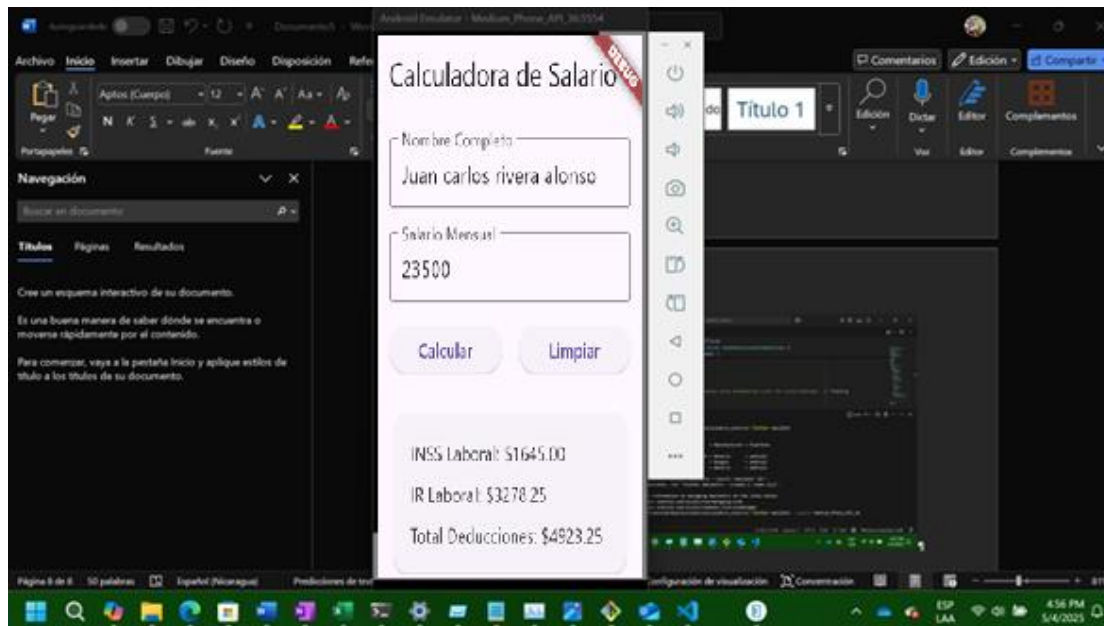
Autoguardado Documento1 - Word

Android Emulator - Medium_Phone_API_35:5554

Archivo Inicio Insertar Dibujar Diseño Disposición Refe

Comentarios Edición Compartir

Pegar

Portapapeles

Aptos (Cuerpo) 12

N K S

Fuente

Título 1

Edición

Dictar

Voz

Editor

Editor

Complementos

Complementos

Navegación

Buscar en documento

Títulos Páginas Resultados

Cree un esquema interactivo de su documento.

Es una buena manera de saber dónde se encuentra o moverse rápidamente por el contenido.

Para comenzar, vaya a la pestaña Inicio y aplique estilos de título a los títulos de su documento.

DEBUG

Calculadora de Salario

Nombre Completo

Juan carlos rivera alonso

Salario Mensual

23500

Calcular

Limpiar

INSS Laboral: $1645.00

IR Laboral: $3278.25

Total Deducciones: $4923.25

Página 8 de 8 50 palabras Español (Nicaragua) Predicciones de texto

Configuración de visualización Concentración

ESP LAA

4:56 PM 5/4/2025